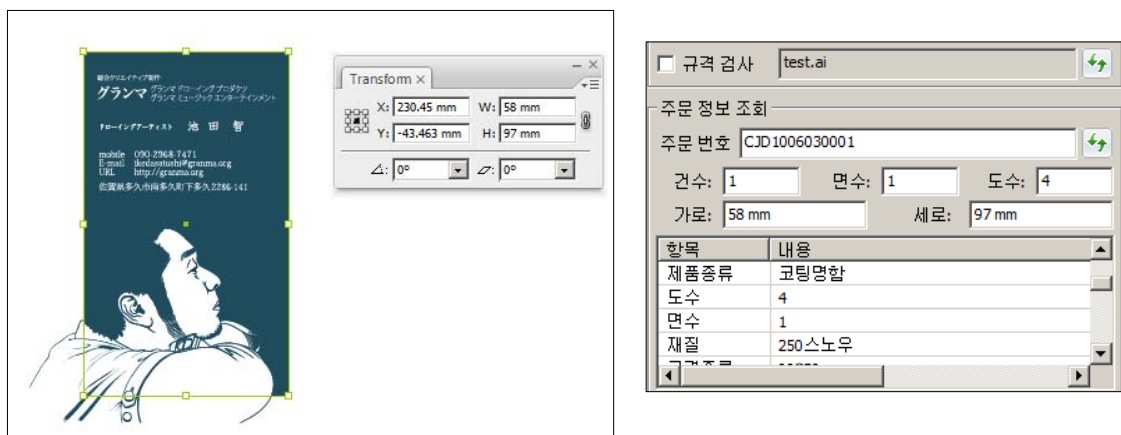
総合クリエイティブ制作
グランマ グランマ ドローイング プロダクツ
グランマ ミュージック エンターテイメント

ドローイングアーティスト 池田 智

mobile 090.2968.7471
E-mail ikedasatoshi@granma.org
URL http://granma.org
佐賀県多久市南多久町下多久2266-141

Transform ×
X: 230.45 mm W: 58 mm
Y: -43.463 mm H: 97 mm
0° 0°

규격 검사 test.ai
주문 정보 조회
주문 번호 CJD1006030001
건수: 1 면수: 1 도수: 4
가로: 58 mm 세로: 97 mm

| 항목 | 내용 |
|---|---|
| 제품종류 | 코팅명함 |
| 도수 | 4 |
| 면수 | 1 |
| 재질 | 250스노우 |
| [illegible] | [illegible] |